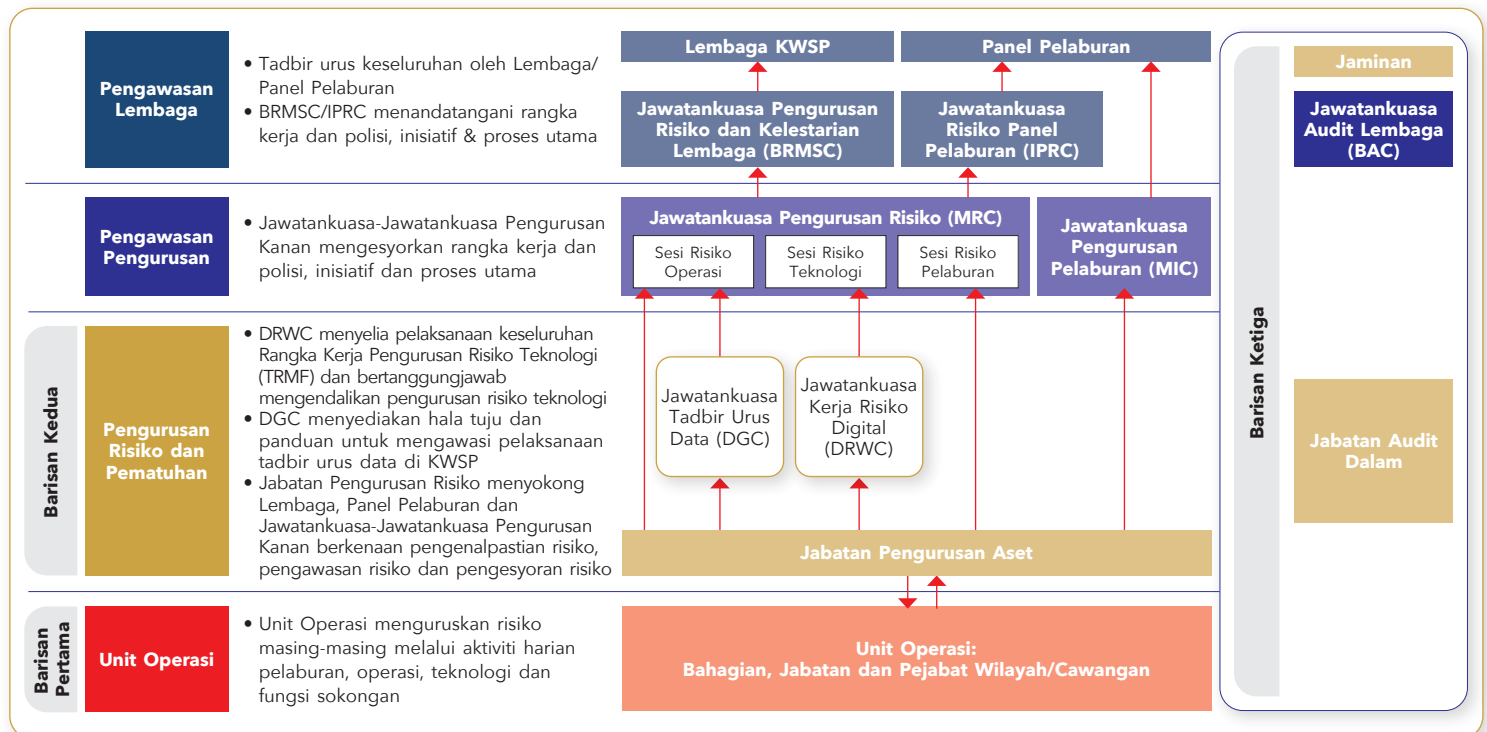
Pengawasan Lembaga

• Tadbir urus keseluruhan oleh Lembaga/ Panel Pelaburan
• BRMSC/IPRC menandatangani rangka kerja dan polisi, inisiatif & proses utama

Lembaga KWSP

Panel Pelaburan

Jawatankuasa Pengurusan Risiko dan Kelestarian Lembaga (BRMSC)

Jawatankuasa Risiko Panel Pelaburan (IPRC)

Jaminan

Jawatankuasa Audit Lembaga (BAC)

Pengawasan Pengurusan

• Jawatankuasa-Jawatankuasa Pengurusan Kanan mengesyorkan rangka kerja dan polisi, inisiatif dan proses utama

Jawatankuasa Pengurusan Risiko (MRC)

Sesi Risiko Operasi

Sesi Risiko Teknologi

Sesi Risiko Pelaburan

Jawatankuasa Pengurusan Pelaburan (MIC)

Barisan Kedua

Pengurusan Risiko dan Pematuhan

• DRWC menyelia pelaksanaan keseluruhan Rangka Kerja Pengurusan Risiko Teknologi (TRMF) dan bertanggungjawab mengendalikan pengurusan risiko teknologi
• DGC menyediakan hala tuju dan panduan untuk mengawasi pelaksanaan tadbir urus data di KWSP
• Jabatan Pengurusan Risiko menyokong Lembaga, Panel Pelaburan dan Jawatankuasa-Jawatankuasa Pengurusan Kanan berkenaan pengenalpastian risiko, pengawasan risiko dan pengesyoran risiko

Jawatankuasa Tadbir Urus Data (DGC)

Jawatankuasa Kerja Risiko Digital (DRWC)

Jabatan Pengurusan Aset

Barisan Ketiga

Jabatan Audit Dalam

Barisan Pertama

Unit Operasi

• Unit Operasi menguruskan risiko masing-masing melalui aktiviti harian pelaburan, operasi, teknologi dan fungsi sokongan

Unit Operasi:
Bahagian, Jabatan dan Pejabat Wilayah/Cawangan